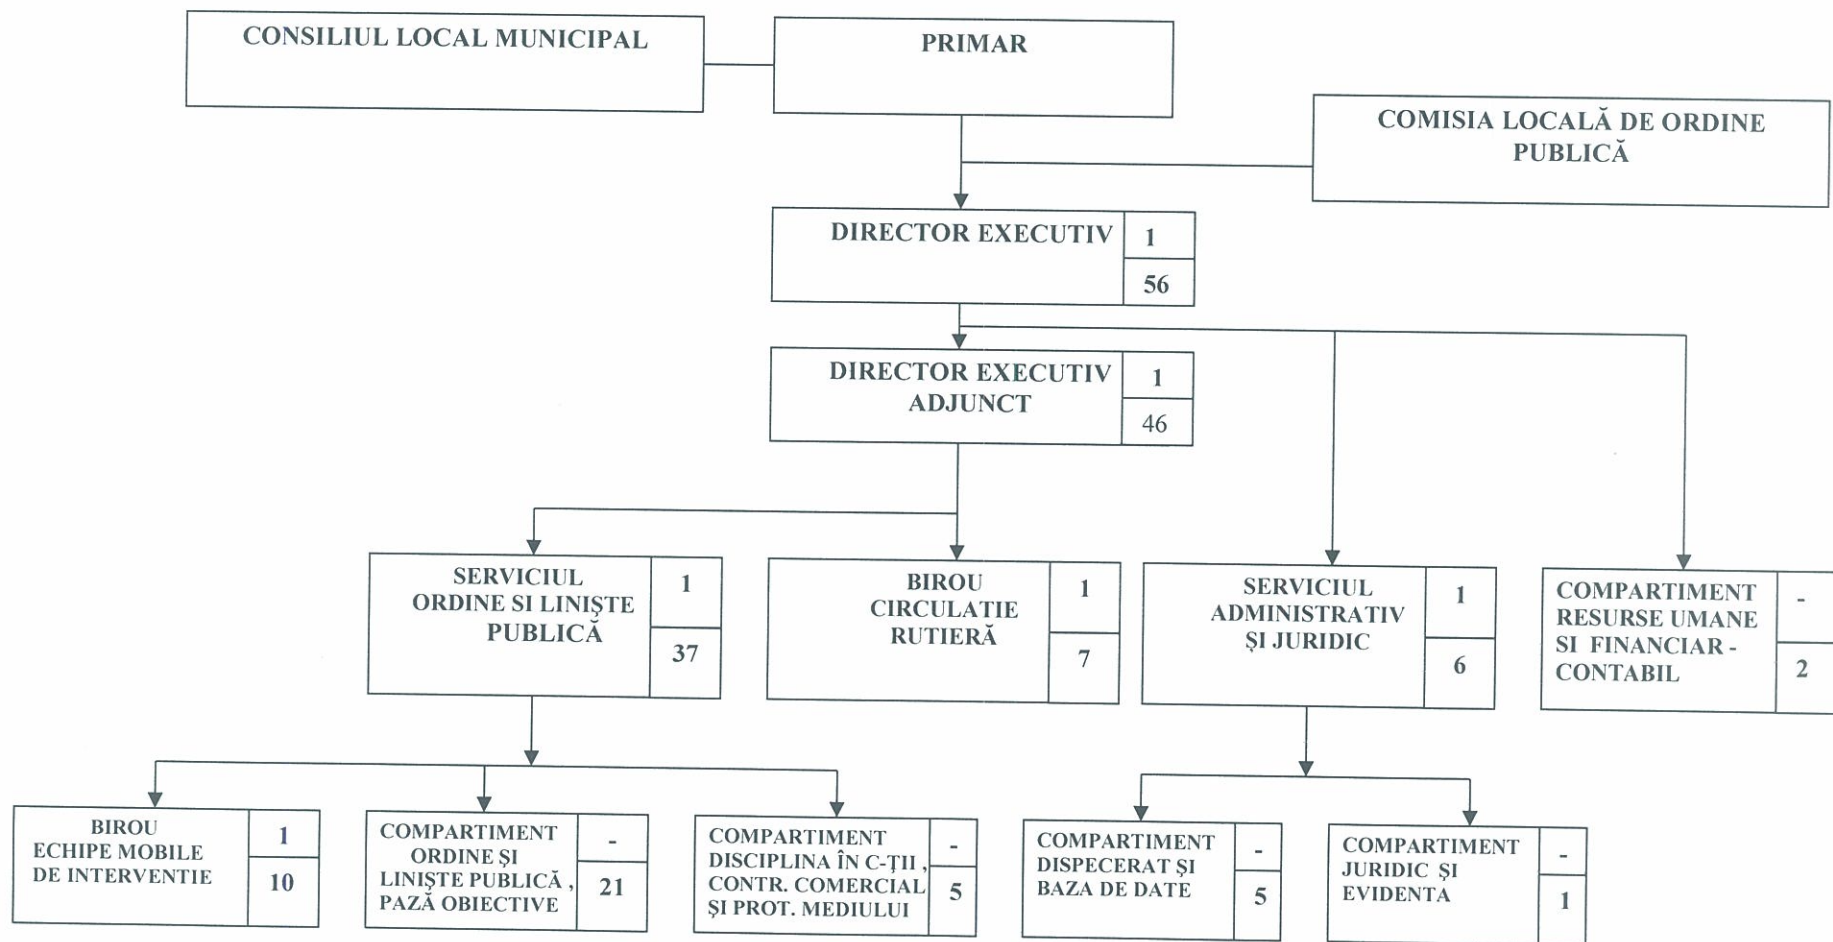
CONSILIUL LOCAL MUNICIPAL

PRIMAR

COMISIA LOCALĂ DE ORDINE PUBLICĂ

DIRECTOR EXECUTIV 1 56

DIRECTOR EXECUTIV ADJUNCT 1 46

SERVICIUL ORDINE SI LINIŞTE PUBLICĂ 1 37

BIROU CIRCULATIE RUTIERĂ 1 7

SERVICIUL ADMINISTRATIV ŞI JURIDIC 1 6

COMPARTIMENT RESURSE UMANE SI FINANCIAR - CONTABIL - 2

BIROU ECHIPE MOBILE DE INTERVENTIE 1 10

COMPARTIMENT ORDINE ŞI LINIŞTE PUBLICĂ , PAZĂ OBIECTIVE - 21

COMPARTIMENT DISCIPLINA ÎN C-ŢII , CONTR. COMERCIAL ŞI PROT. MEDIULUI - 5

COMPARTIMENT DISPECERAT ŞI BAZA DE DATE - 5

COMPARTIMENT JURIDIC ŞI EVIDENTA - 1